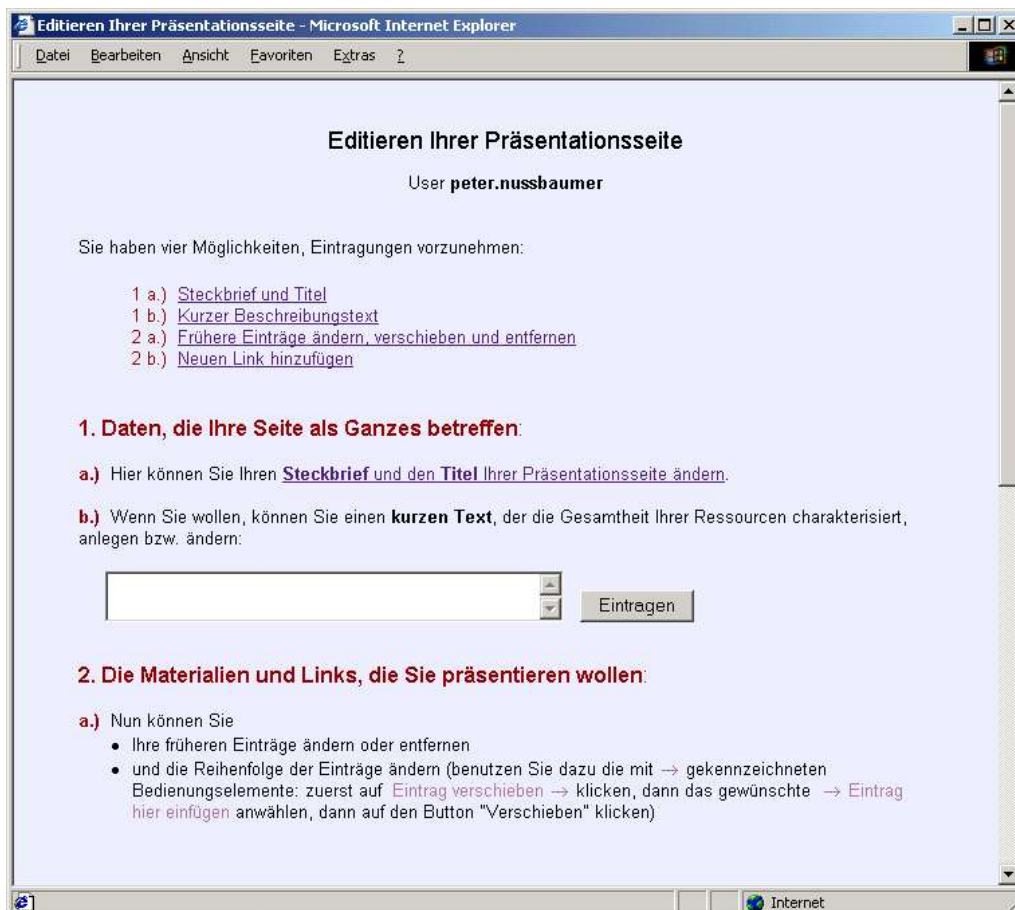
Editieren Ihrer Präsentationsseite - Microsoft Internet Explorer

Datei Bearbeiten Ansicht Favoriten Extras ?

Editieren Ihrer Präsentationsseite

User **peter.nussbaumer**

Sie haben vier Möglichkeiten, Eintragungen vorzunehmen:

1 a.) Steckbrief und Titel
1 b.) Kurzer Beschreibungstext
2 a.) Frühere Einträge ändern, verschieben und entfernen
2 b.) Neuen Link hinzufügen

1. Daten, die Ihre Seite als Ganzes betreffen:

a.) Hier können Sie Ihren **Steckbrief** und den **Titel** Ihrer Präsentationsseite ändern.

b.) Wenn Sie wollen, können Sie einen **kurzen Text**, der die Gesamtheit Ihrer Ressourcen charakterisiert, anlegen bzw. ändern:

Eintragen

2. Die Materialien und Links, die Sie präsentieren wollen:

a.) Nun können Sie
• Ihre früheren Einträge ändern oder entfernen
• und die Reihenfolge der Einträge ändern (benutzen Sie dazu die mit → gekennzeichneten Bedienungselemente: zuerst auf Eintrag verschieben → klicken, dann das gewünschte → Eintrag hier einfügen anwählen, dann auf den Button "Verschieben" klicken)

Internet